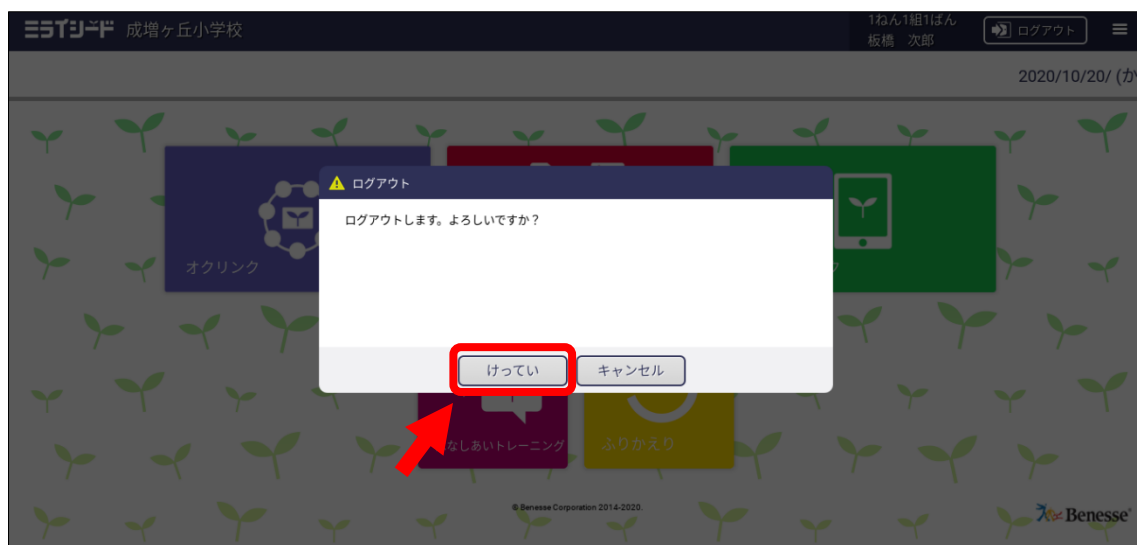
ミライシード 成増ヶ丘小学校

1ねん1組1ばん
板橋 次郎

ログアウト

2020/10/20/ (か

オクリンク

ログアウト

ログアウトします。よろしいですか？

けってい

キャンセル

なしあいトレーニング

ふりかえり

© Benesse Corporation 2014-2020.

Benesse